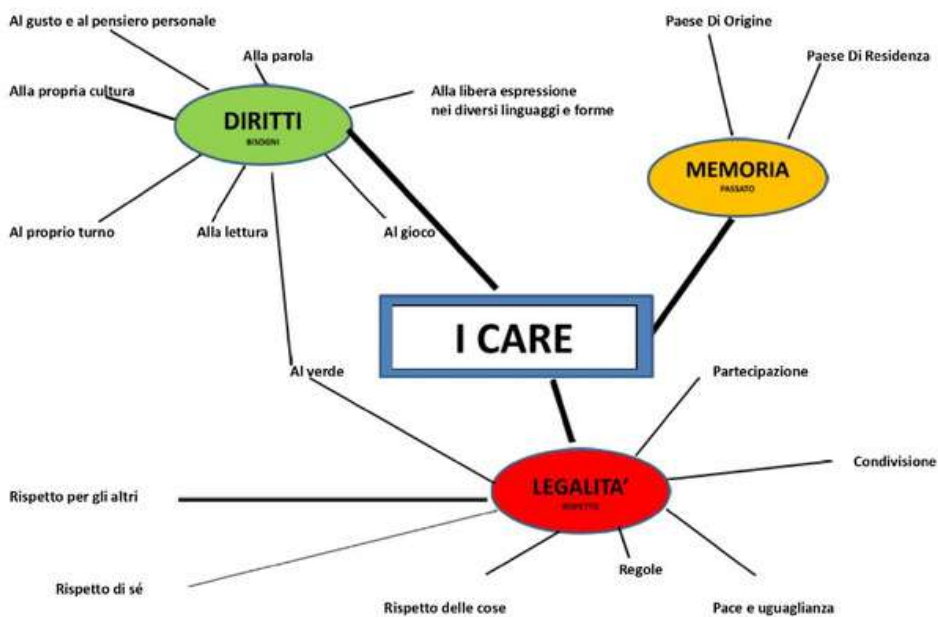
Al gusto e al pensiero personale

Alla parola

Alla propria cultura

DIRITTI
BISOGNI

Alla libera espressione nei diversi linguaggi e forme

Al proprio turno

Alla lettura

Al gioco

Paese Di Origine

Paese Di Residenza

MEMORIA
PASSATO

I CARE

Al verde

Partecipazione

Condivisione

Rispetto per gli altri

LEGALITA'
RISPETTO

Rispetto di sé

Regole

Rispetto delle cose

Pace e uguaglianza